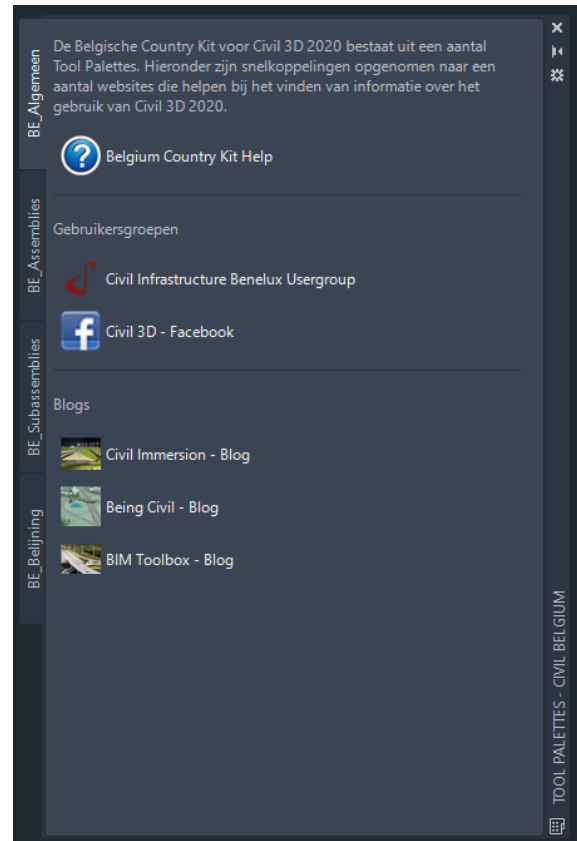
BE_Algemeen

BE_Assemblies

BE_Subassemblies

BE_Belijning

De Belgische Country Kit voor Civil 3D 2020 bestaat uit een aantal Tool Palettes. Hieronder zijn snelkoppelingen opgenomen naar een aantal websites die helpen bij het vinden van informatie over het gebruik van Civil 3D 2020.

Belgium Country Kit Help

Gebruikersgroepen

Civil Infrastructure Benelux Usergroup

Civil 3D - Facebook

Blogs

Civil Immersion - Blog

Being Civil - Blog

BIM Toolbox - Blog

TOOL PALETTES - CIVIL BELGIUM